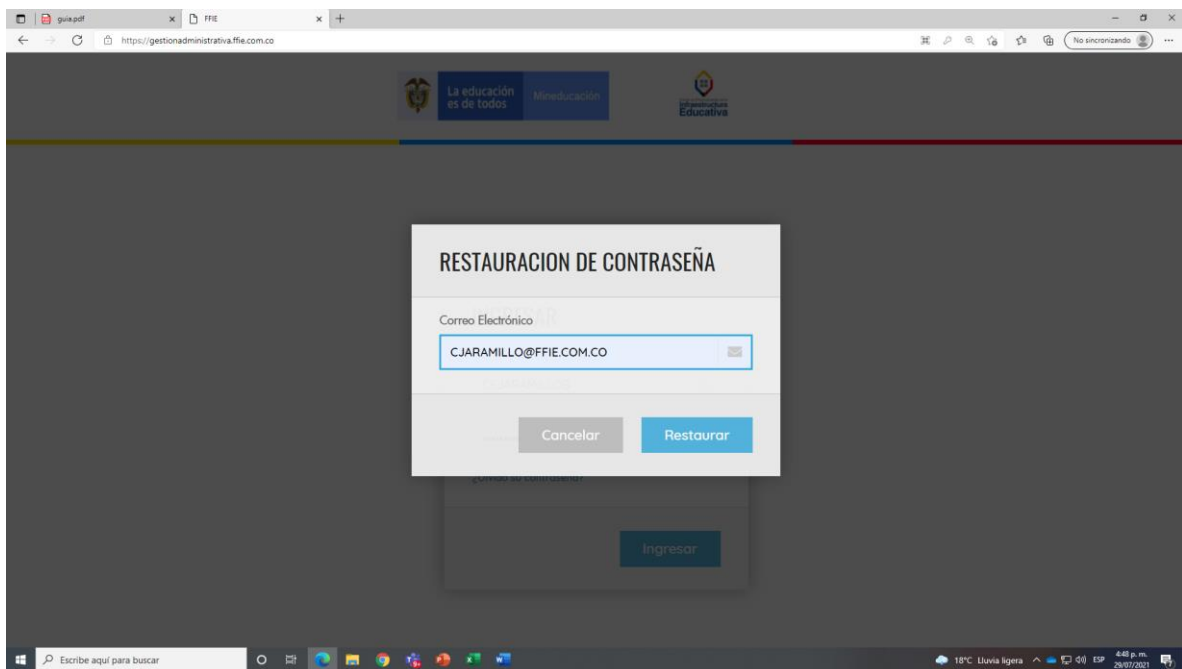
guia.pdf
FFIE
https://gestionadministrativa.ffie.com.co
No sincronizando

La educación es de todos
Mineducación
Infraestructura Educativa

RESTAURACION DE CONTRASEÑA

Correo Electrónico
CJARAMILLO@FFIE.COM.CO

Cancelar
Restaurar

¿Olvidó su contraseña?

Ingresar

Escribe aquí para buscar
18°C Lluvia ligera
ESP
4:48 p. m.
29/07/2021